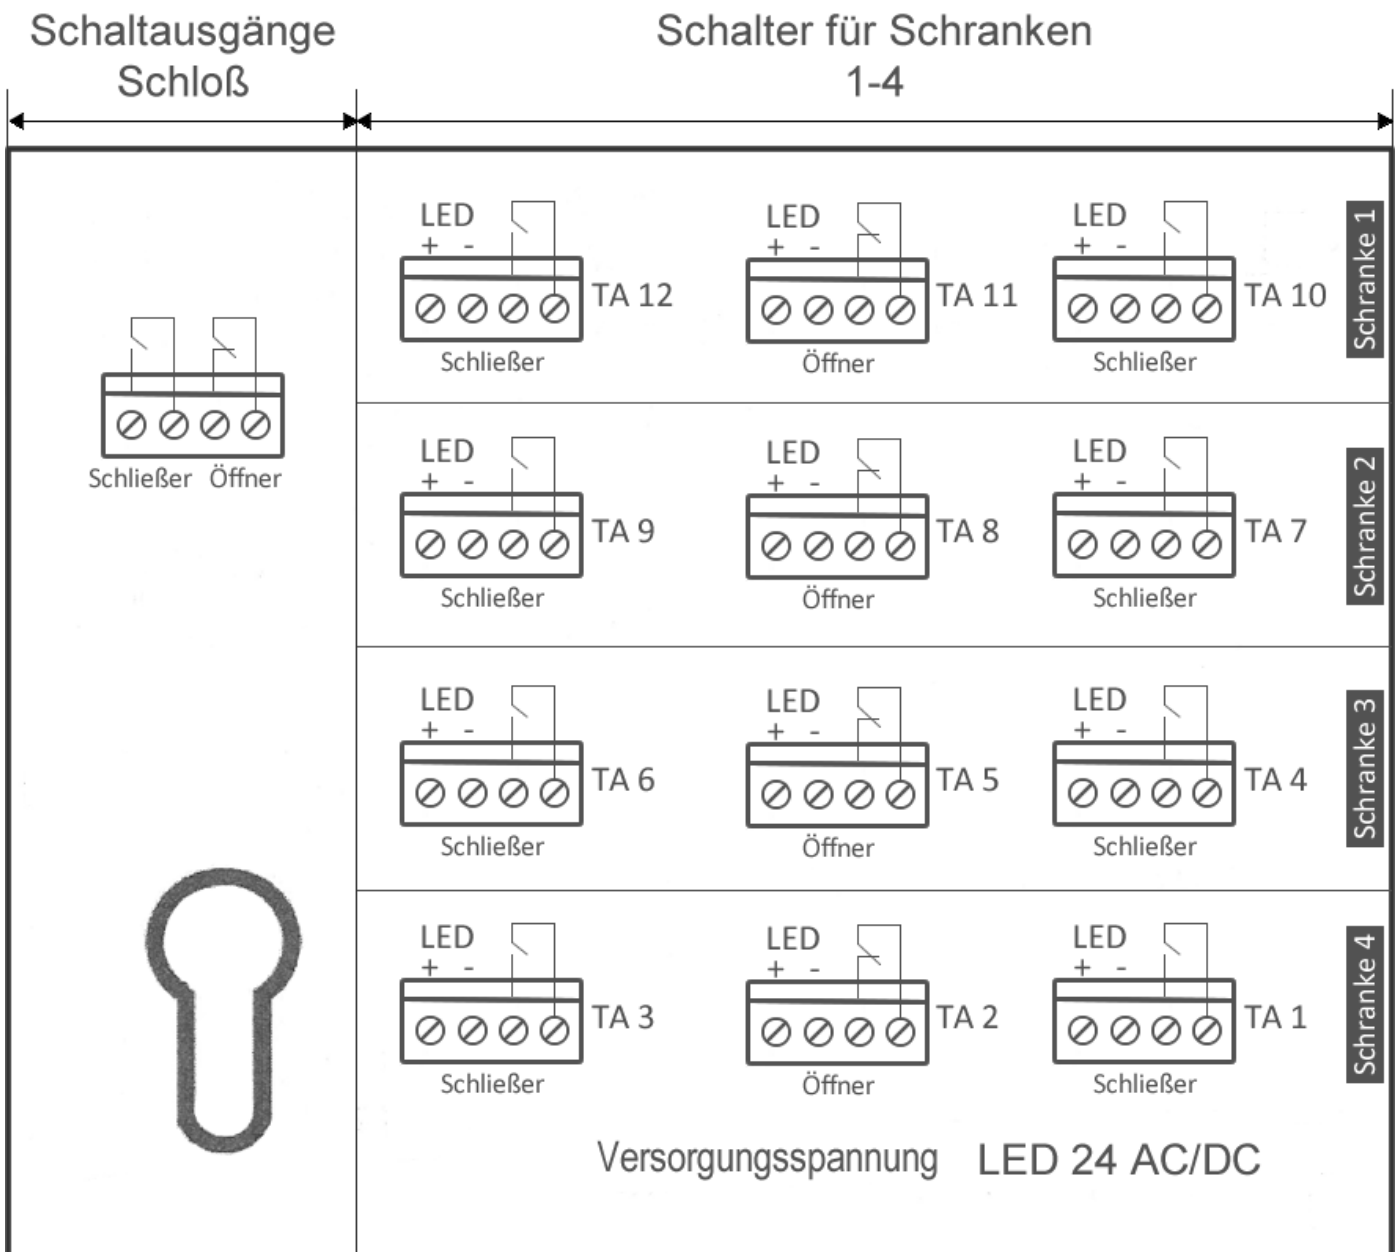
Schaltausgänge Schloß

Schalter für Schranken 1-4

Schließer Öffner

LED
+ -
TA 12
Schließer

LED
+ -
TA 11
Öffner

LED
+ -
TA 10
Schließer

Schranke 1

LED
+ -
TA 9
Schließer

LED
+ -
TA 8
Öffner

LED
+ -
TA 7
Schließer

Schranke 2

LED
+ -
TA 6
Schließer

LED
+ -
TA 5
Öffner

LED
+ -
TA 4
Schließer

Schranke 3

LED
+ -
TA 3
Schließer

LED
+ -
TA 2
Öffner

LED
+ -
TA 1
Schließer

Schranke 4

Versorgungsspannung LED 24 AC/DC